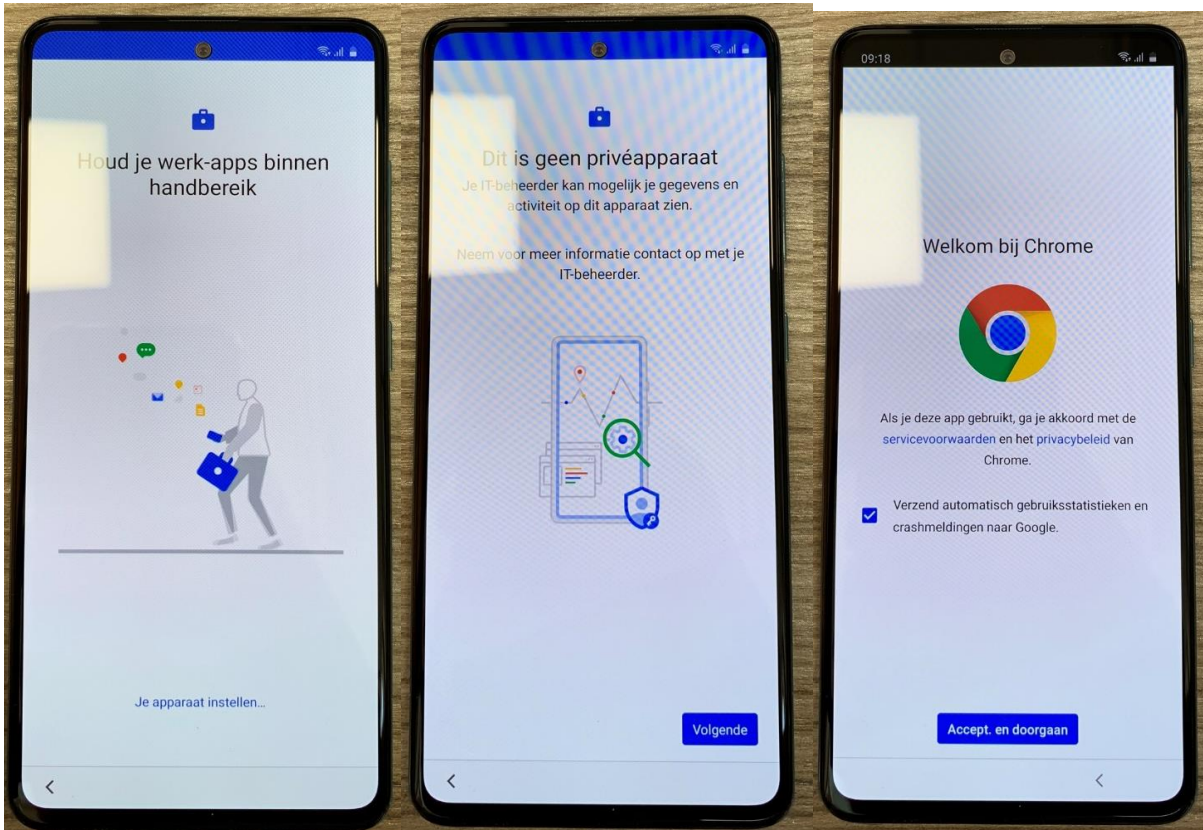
Houd je werk-apps binnen handbereik

Je apparaat instellen...

Dit is geen privéapparaat

Je IT-beheerder kan mogelijk je gegevens en activiteit op dit apparaat zien.

Neem voor meer informatie contact op met je IT-beheerder.

Volgende

09:18

Welkom bij Chrome

Als je deze app gebruikt, ga je akkoord met de servicevoorwaarden en het privacybeleid van Chrome.

Verzend automatisch gebruiksstatistieken en crashmeldingen naar Google.

Accept. en doorgaan